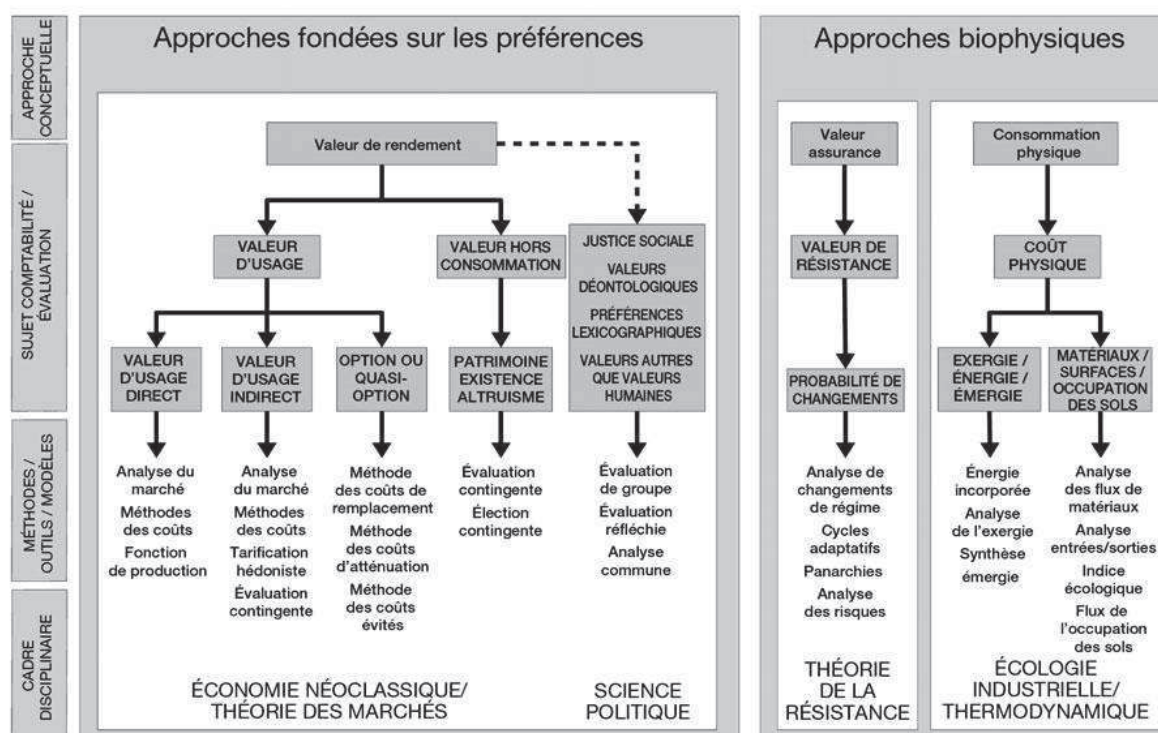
APPROCHE CONCEPTUELLE

SUJET COMPTABILITÉ / ÉVALUATION

MÉTHODES / OUTILS / MODÈLES

CADRE DISCIPLINAIRE

Approches fondées sur les préférences

Valeur de rendement

VALEUR D'USAGE

VALEUR HORS CONSOMMATION

JUSTICE SOCIALE

VALEURS DÉONTOLOGIQUES

PRÉFÉRENCES LEXICOGRAPHIQUES

VALEURS AUTRES QUE VALEURS HUMAINES

VALEUR D'USAGE DIRECT

VALEUR D'USAGE INDIRECT

OPTION OU QUASI-OPTION

PATRIMOINE EXISTENCE ALTRUISME

Analyse du marché
Méthodes des coûts
Fonction de production

Analyse du marché
Méthodes des coûts
Tarification hédoniste
Évaluation contingente

Méthode des coûts de remplacement
Méthode des coûts d'atténuation
Méthode des coûts évités

Évaluation contingente
Élection contingente

Évaluation de groupe
Évaluation réfléchie
Analyse commune

ÉCONOMIE NÉOCLASSIQUE/ THÉORIE DES MARCHÉS

SCIENCE POLITIQUE

Approches biophysiques

Valeur assurance

VALEUR DE RÉSISTANCE

PROBABILITÉ DE CHANGEMENTS

Analyse de changements de régime
Cycles adaptatifs
Panarchies
Analyse des risques

THÉORIE DE LA RÉSISTANCE

Consommation physique

COÛT PHYSIQUE

EXERGIE / ÉNERGIE / ÉMERGIE

MATÉRIAUX / SURFACES / OCCUPATION DES SOLS

Énergie incorporée
Analyse de l'exergie
Synthèse émergie

Analyse des flux de matériaux
Analyse entrées/sorties
Indice écologique
Flux de l'occupation des sols

ÉCOLOGIE INDUSTRIELLE/ THERMODYNAMIQUE